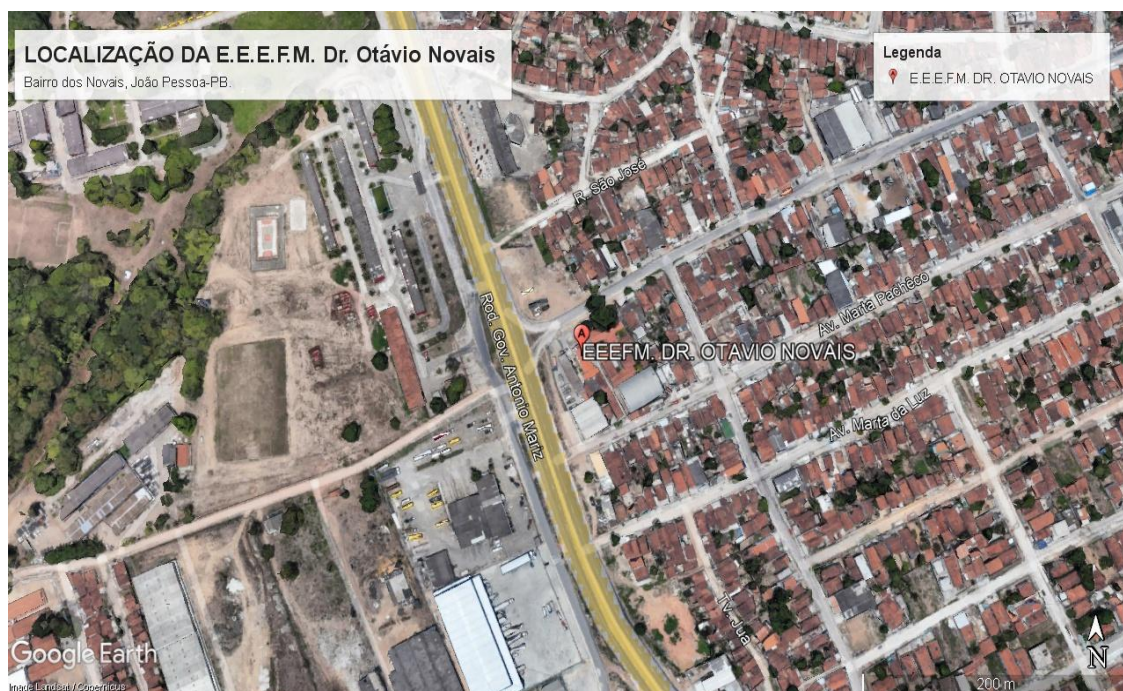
LOCALIZAÇÃO DA E.E.E.F.M. Dr. Otávio Novais

Bairro dos Novais, João Pessoa-PB.

Legenda

E.E.E.F.M. DR. OTAVIO NOVAIS

R. São José

Av. Marta Pacheco

EEEFM. DR. OTAVIO NOVAIS

Rod. Gov. Antonio Mariz

Av. Marta da Luz

Tv. Jua

Google Earth

Image Landsat / Copernicus

200 m

N